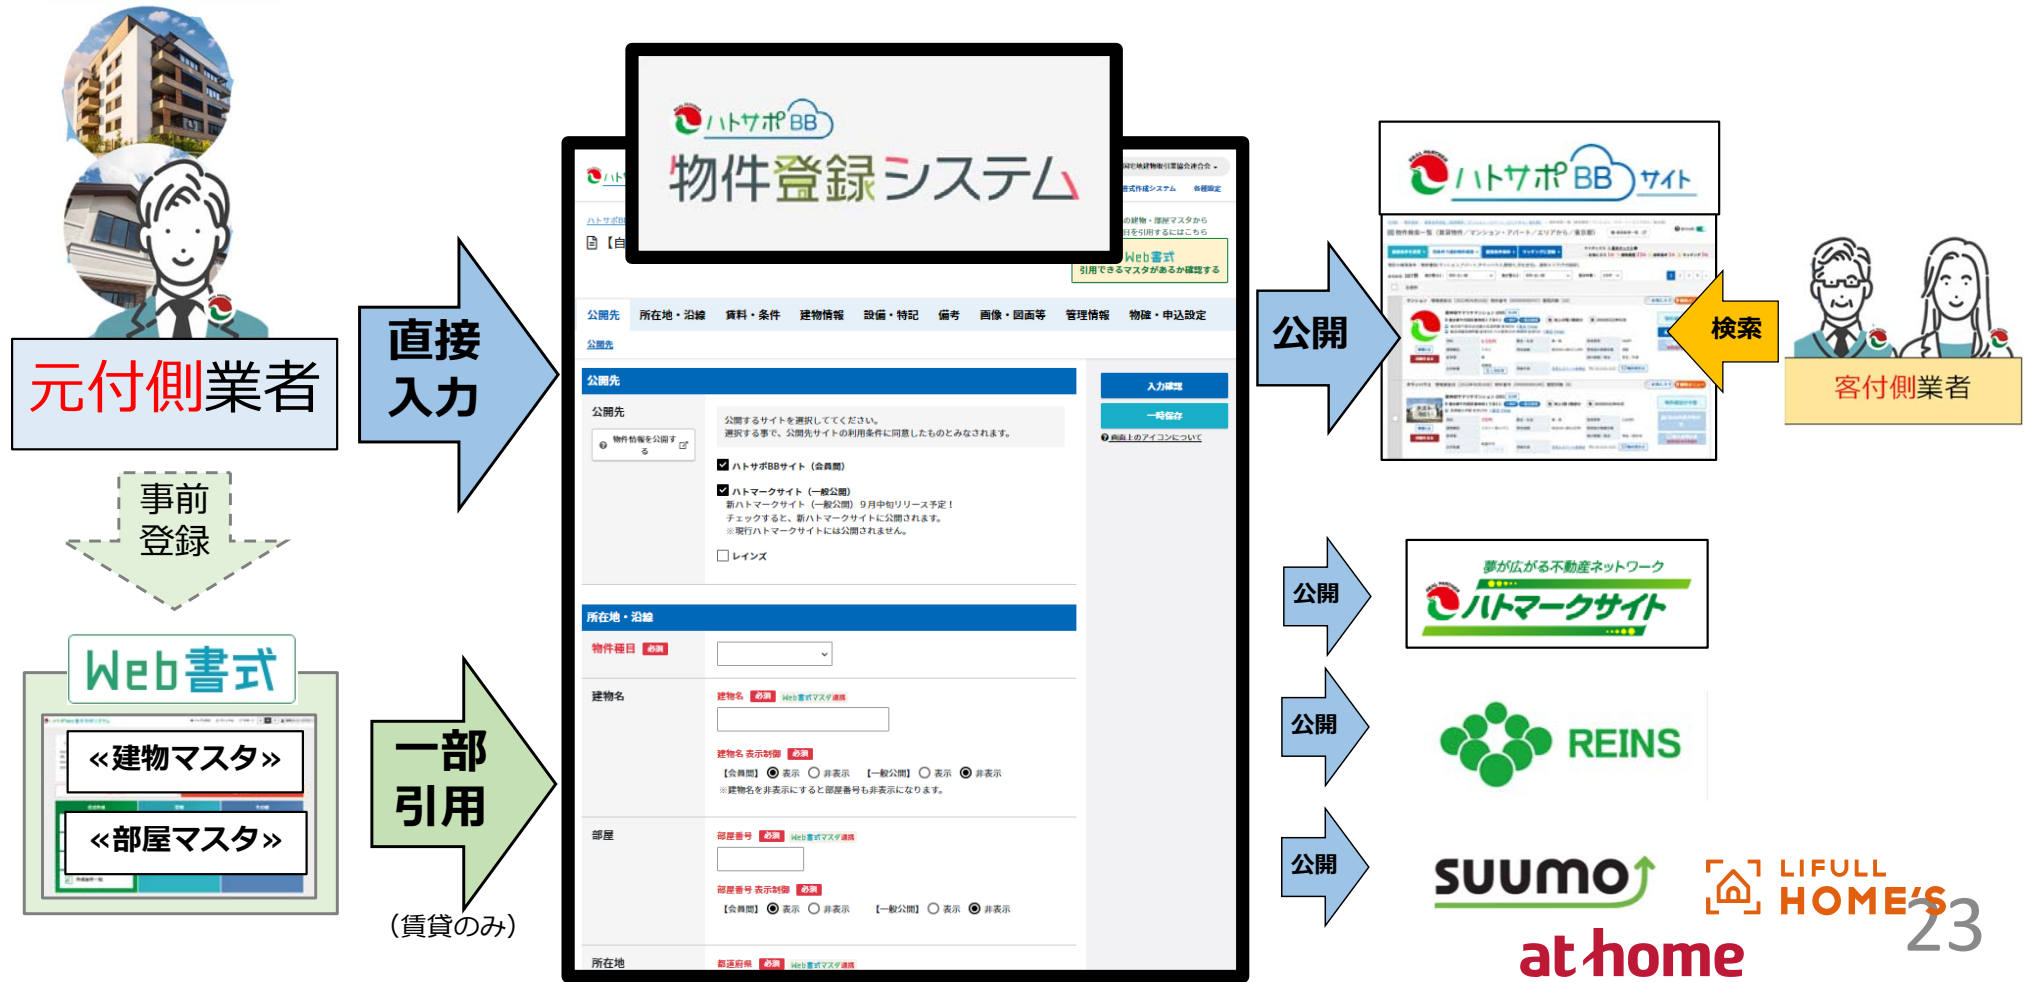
元付側業者

事前
登録

Web書式

«建物マスタ»

«部屋マスタ»

直接
入力

一部
引用

（賃貸のみ）

ハトサポBB
物件登録システム

公開先　所在地・沿線　賃料・条件　建物情報　設備・特記　備考　画像・図面等　管理情報　物確・申込設定

公開先

公開先

公開するサイトを選択してください。
選択する事で、公開先サイトの利用条件に同意したものとみなされます。

ハトサポBBサイト（会員間）

ハトマークサイト（一般公開）
新ハトマークサイト（一般公開）９月中旬リリース予定！
チェックすると、新ハトマークサイトに公開されます。
※現行ハトマークサイトには公開されません。

レインズ

入力確認
一時保存

Web書式
引用できるマスタがあるか確認する

所在地・沿線

物件種目 必須

建物名
建物名 必須 Web書式マスタ連携

建物名 表示制御 必須
【会員間】 表示 非表示 【一般公開】 表示 非表示
※建物名を非表示にすると部屋番号も非表示になります。

部屋
部屋番号 必須 Web書式マスタ連携

部屋番号 表示制御 必須
【会員間】 表示 非表示 【一般公開】 表示 非表示

所在地
都道府県 必須 Web書式マスタ連携

公開

ハトサポBBサイト

検索

客付側業者

公開

夢が広がる不動産ネットワーク
ハトマークサイト

公開

REINS

公開

SUUMO

LIFULL HOME'S

at home

23